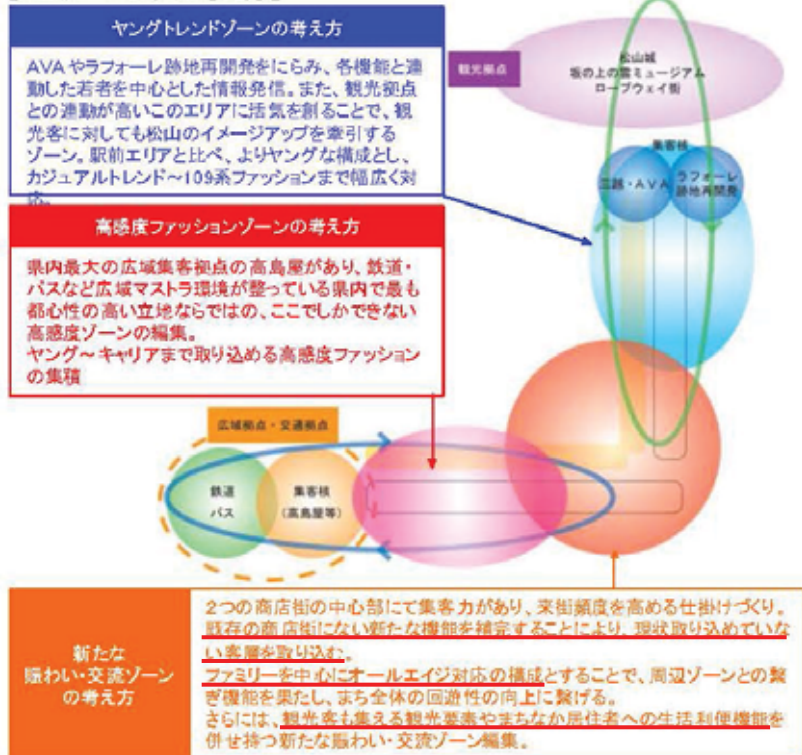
ヤングトレンドゾーンの考え方

AVAやラフォーレ跡地再開発をにらみ、各機能と連動した若者を中心とした情報発信。また、観光拠点との連動が高いこのエリアに活気を創ることで、観光客に対しても松山のイメージアップを牽引するゾーン。駅前エリアと比べ、よりヤングな構成とし、カジュアルトレンド～109系ファッションまで幅広く対応。

観光拠点

松山城
坂の上の雲ミュージアム
ロープウェイ街

集客核

三越・AVA

ラフォーレ
跡地再開発

高感度ファッションゾーンの考え方

県内最大の広域集客拠点の高島屋があり、鉄道・バスなど広域マストラ環境が整っている県内で最も都心性の高い立地ならではの、ここでしかできない高感度ゾーンの編集。
ヤング～キャリアまで取り込める高感度ファッションの集積

広域拠点・交通拠点

鉄道
バス

集客核
（高島屋等）

新たな
賑わい・交流ゾーン
の考え方

2つの商店街の中心部にて集客力があり、来街頻度を高める仕掛けづくり。
既存の商店街にない新たな機能を補完することにより、現状取り込めていない客層を取り込む。
ファミリーを中心にオールエイジ対応の構成とすることで、周辺ゾーンとの繋ぎ機能を果たし、まち全体の回遊性の向上に繋げる。
さらには、観光客も集える観光要素やまちなか居住者への生活利便機能を併せ持つ新たな賑わい・交流ゾーン編集。